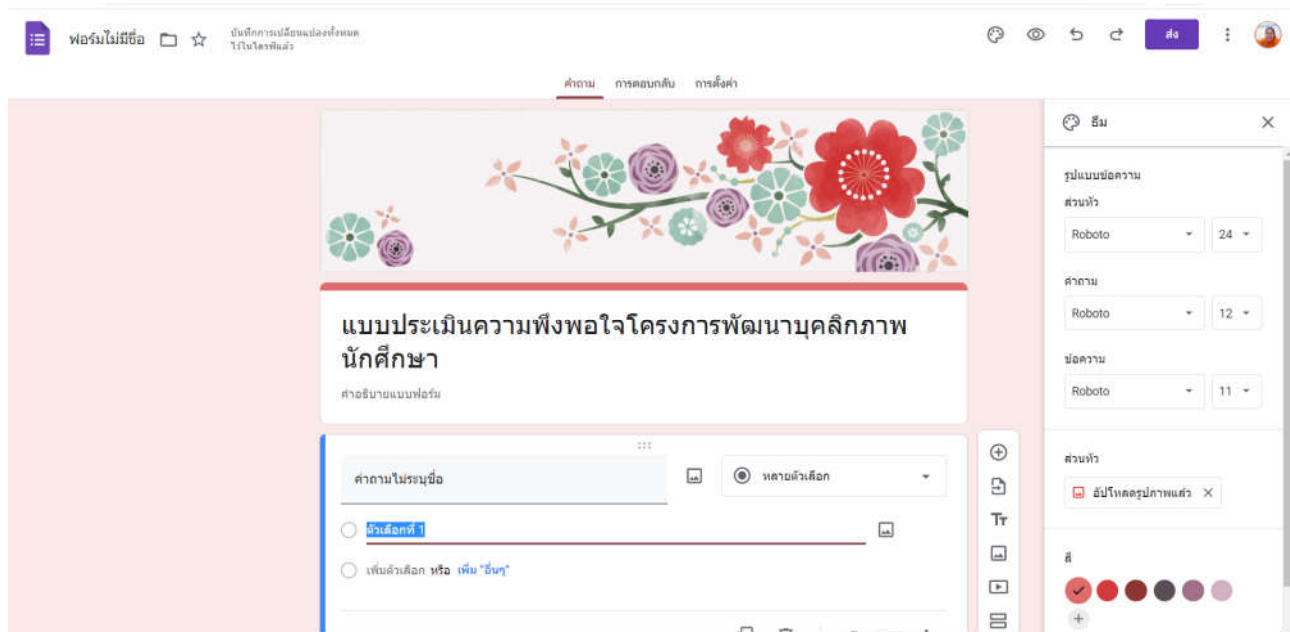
ฟอร์มไม่มีชื่อ

บันทึกการเปลี่ยนแปลงทั้งหมดไว้ในไดรฟ์แล้ว

ส่ง

คำถาม การตอบกลับ การตั้งค่า

แบบประเมินความพึงพอใจโครงการพัฒนาบุคลิกภาพนักศึกษา

คำอธิบายแบบฟอร์ม

คำถามไม่ระบุชื่อ

หลายตัวเลือก

ตัวเลือกที่ 1

เพิ่มตัวเลือก หรือ เพิ่ม "อื่นๆ"

ธีม

รูปแบบข้อความ

ส่วนหัว

Roboto 24

คำถาม

Roboto 12

ข้อความ

Roboto 11

ส่วนหัว

อัปโหลดรูปภาพแล้ว

สี